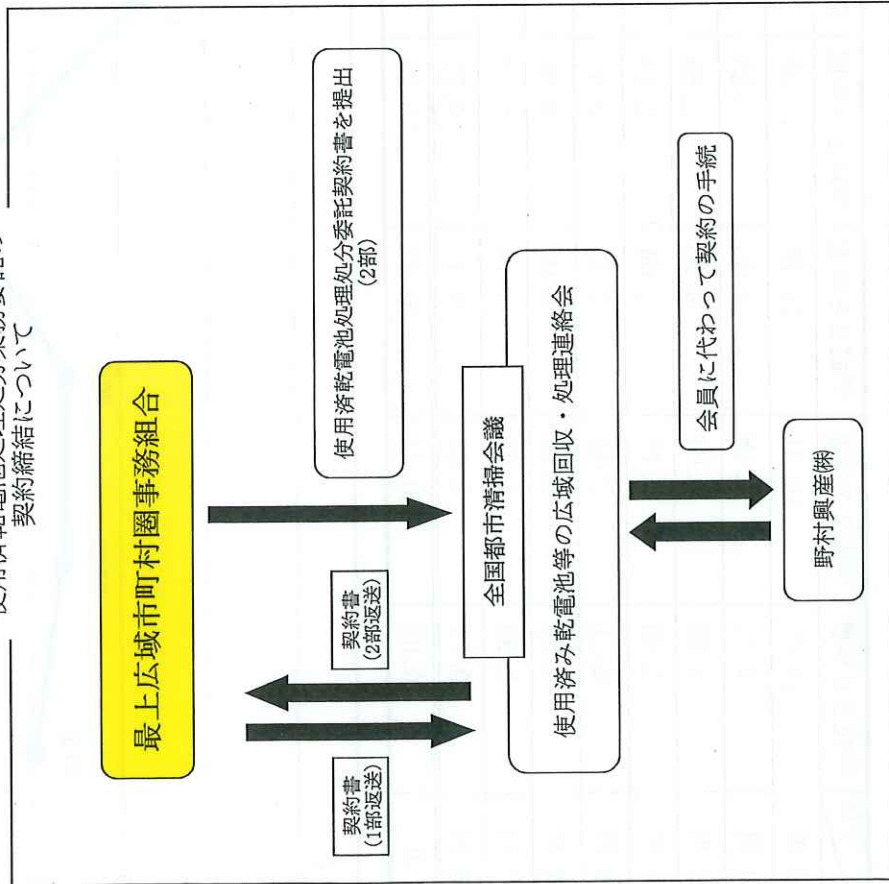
契約締結について

最上広域市町村圏事務組合

使用済乾電池処理処分委託契約書を提出（2部）

契約書（2部返送）

契約書（1部返送）

全国都市清掃会議

使用済み乾電池等の広域回収・処理連絡会

会員に代わって契約の手続

野村興産㈱